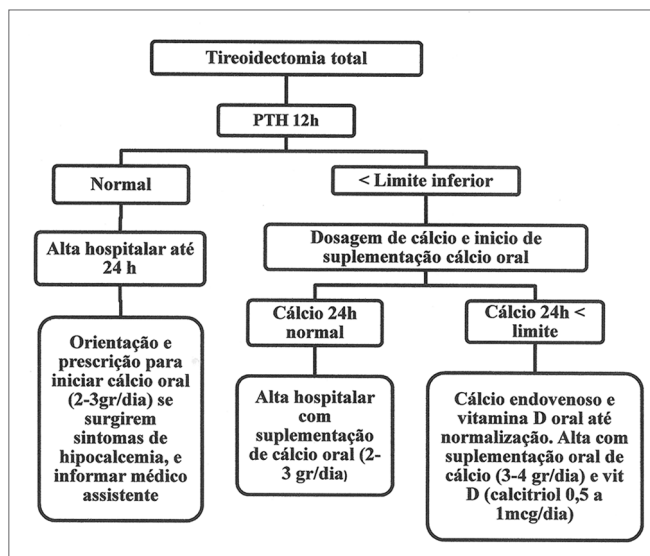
Tireoidectomia total

PTH 12h

Normal

< Limite inferior

Alta hospitalar até 24 h

Orientação e prescrição para iniciar cálcio oral (2-3gr/dia) se surgirem sintomas de hipocalcemia, e informar médico assistente

Dosagem de cálcio e inicio de suplementação cálcio oral

Cálcio 24h normal

Alta hospitalar com suplementação de cálcio oral (2-3 gr/dia)

Cálcio 24h < limite

Cálcio endovenoso e vitamina D oral até normalização. Alta com suplementação oral de cálcio (3-4 gr/dia) e vit D (calcitriol 0,5 a 1mcg/dia)